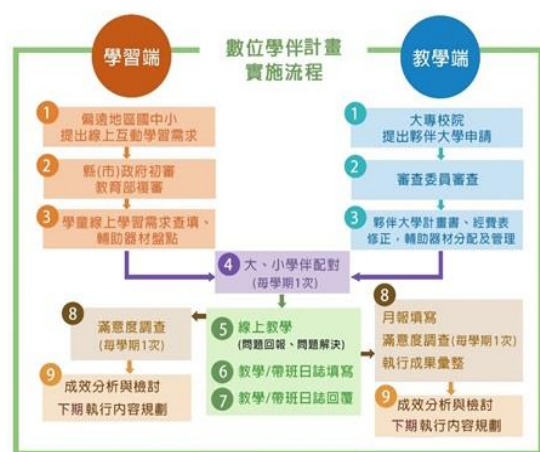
學習端

數位學伴計畫
實施流程

教學端

1 偏遠地區國中小
提出線上互動學習需求

2 縣(市)政府初審
教育部複審

3 學童線上學習需求查填、
輔助器材盤點

1 大專校院
提出夥伴大學申請

2 審查委員審查

3 夥伴大學計畫書、經費表
修正，輔助器材分配及管理

4 大、小學伴配對
(每學期1次)

8 滿意度調查
(每學期1次)

9 成效分析與檢討
下期執行內容規劃

5 線上教學
(問題回報、問題解決)

6 教學/帶班日誌填寫

7 教學/帶班日誌回覆

8 月報填寫
滿意度調查(每學期1次)
執行成果彙整

9 成效分析與檢討
下期執行內容規劃